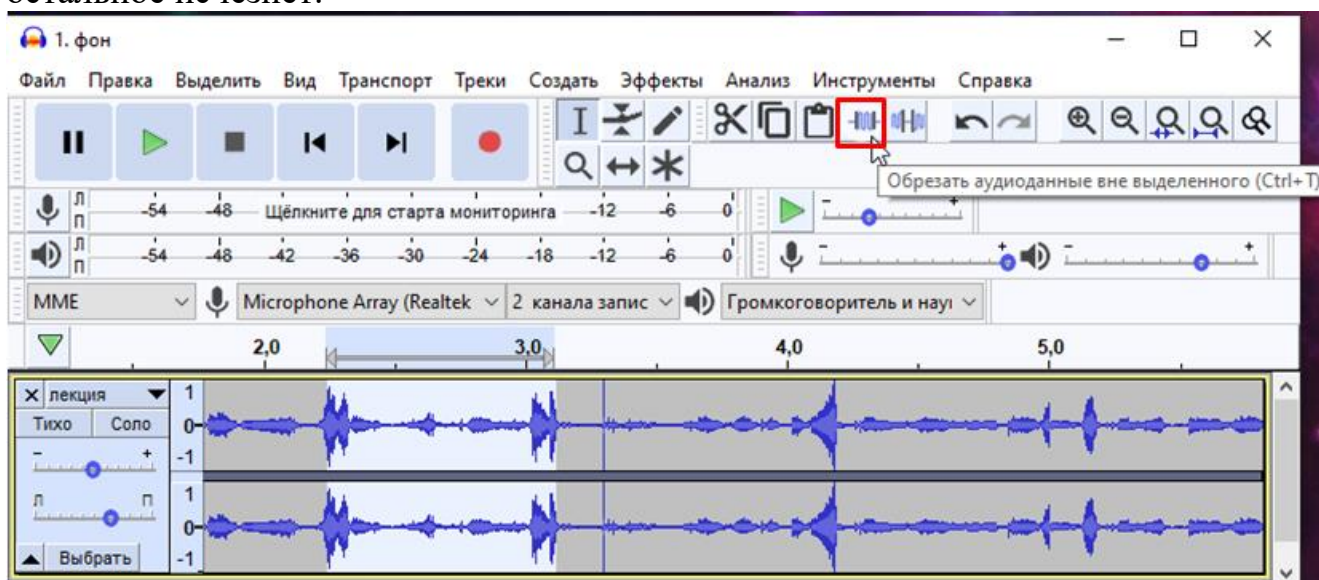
1. фон

Файл Правка Выделить Вид Транспорт Треки Создать Эффекты Анализ Инструменты Справка

Обрезать аудиоданные вне выделенного (Ctrl+T)

Л П -54 -48 Щёлкните для старта мониторинга -12 -6 0

Л П -54 -48 -42 -36 -30 -24 -18 -12 -6 0

MME Microphone Array (Realtek 2 канала запис Громкоговоритель и нау

2,0 3,0 4,0 5,0

лекция
Тихо Соло
Л П
Выбрать

1 0 -1
1 0 -1